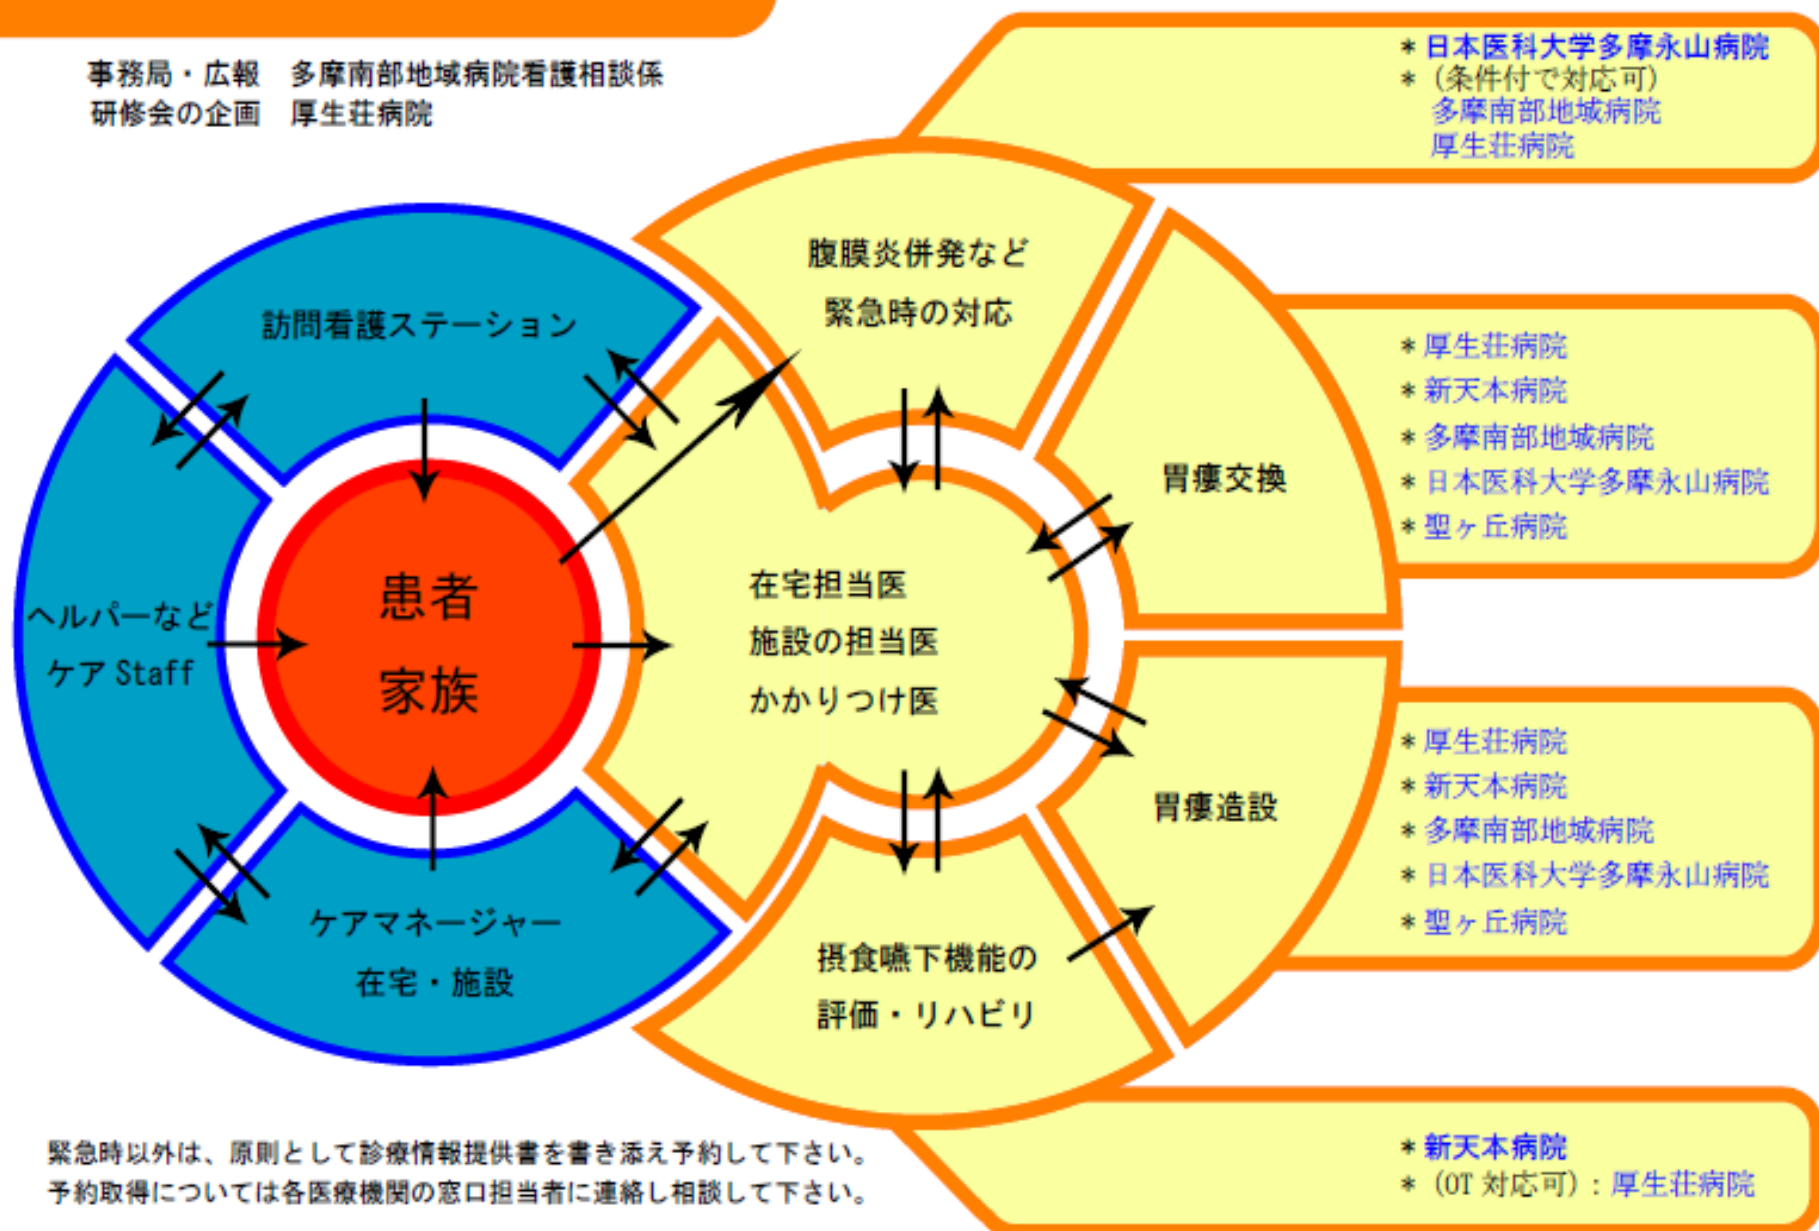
事務局・広報　多摩南部地域病院看護相談係
研修会の企画　厚生荘病院

＊日本医科大学多摩永山病院
＊（条件付で対応可）
多摩南部地域病院
厚生荘病院

腹膜炎併発など
緊急時の対応

訪問看護ステーション

ヘルパーなど
ケア Staff

患者
家族

在宅担当医
施設の担当医
かかりつけ医

胃瘻交換

＊厚生荘病院
＊新天本病院
＊多摩南部地域病院
＊日本医科大学多摩永山病院
＊聖ヶ丘病院

胃瘻造設

＊厚生荘病院
＊新天本病院
＊多摩南部地域病院
＊日本医科大学多摩永山病院
＊聖ヶ丘病院

ケアマネージャー
在宅・施設

摂食嚥下機能の
評価・リハビリ

緊急時以外は、原則として診療情報提供書を書き添え予約して下さい。
予約取得については各医療機関の窓口担当者に連絡し相談して下さい。

＊新天本病院
＊（OT 対応可）：厚生荘病院